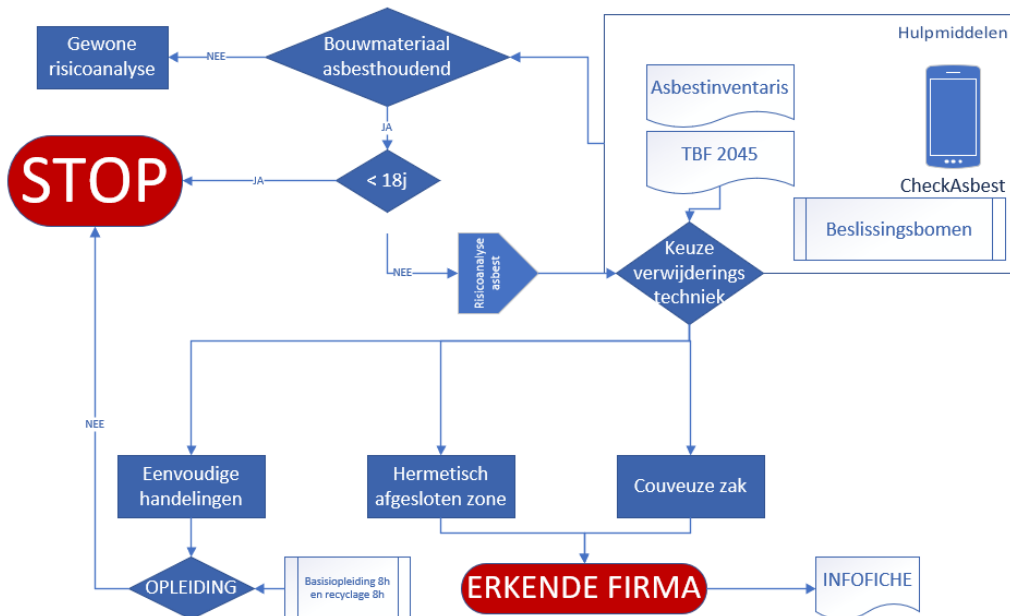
Gewone risicoanalyse

NEE

Bouwmateriaal asbesthoudend

Hulpmiddelen

Asbestinventaris

TBF 2045

CheckAsbest

Beslissingsbomen

JA

STOP

JA

< 18j

NEE

Risicoanalyse asbest

Keuze verwijderings techniek

NEE

Eenvoudige handelingen

Hermetisch afgesloten zone

Couveuze zak

OPLEIDING

Basisopleiding 8h en recyclage 8h

ERKENDE FIRMA

INFOFICHE